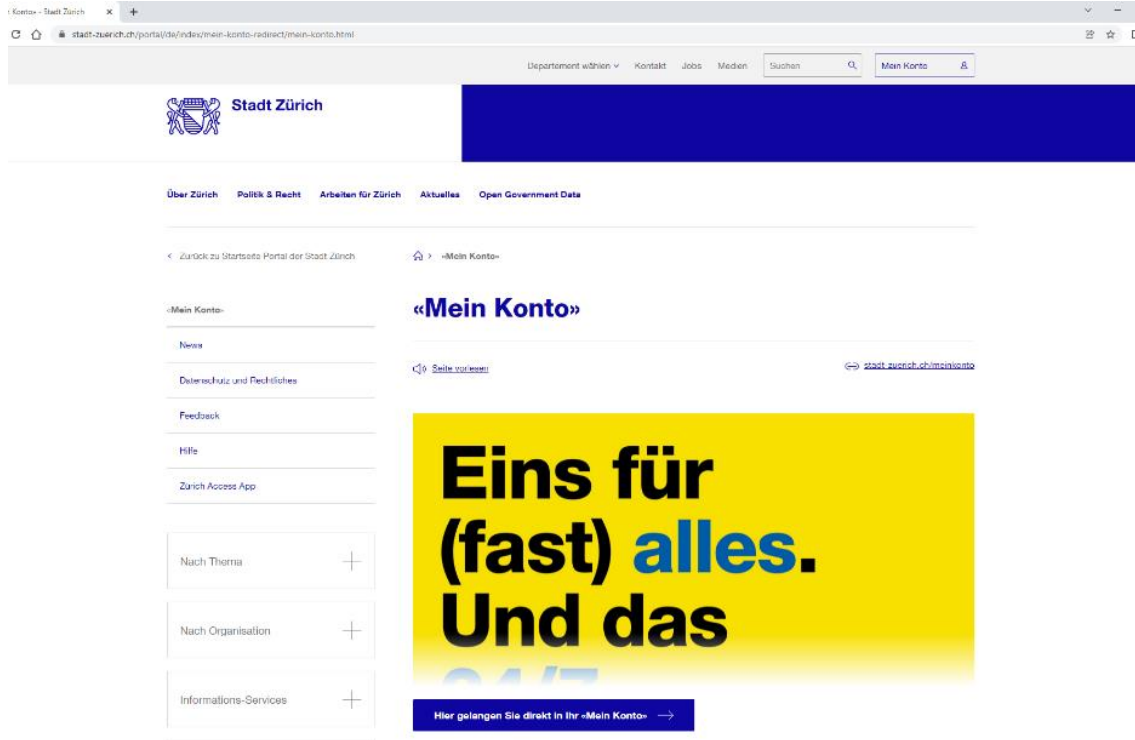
‹ Konto» – Stadt Zürich ×  +

stadt-zuerich.ch/portal/de/index/mein-konto-redirect/mein-konto.html

Departement wählen ⌄ Kontakt Jobs Medien Suchen Mein Konto

Stadt Zürich

Über Zürich Politik & Recht Arbeiten für Zürich Aktuelles Open Government Data

‹ Zurück zu Startseite Portal der Stadt Zürich

› «Mein Konto»

«Mein Konto»

«Mein Konto»

News

Datenschutz und Rechtliches

Feedback

Hilfe

Zürich Access App

Nach Thema

Nach Organisation

Informations-Services

Seite vorlesen

stadt-zuerich.ch/meinkonto

Eins für (fast) alles. Und das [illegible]

Hier gelangen Sie direkt in Ihr «Mein Konto» →